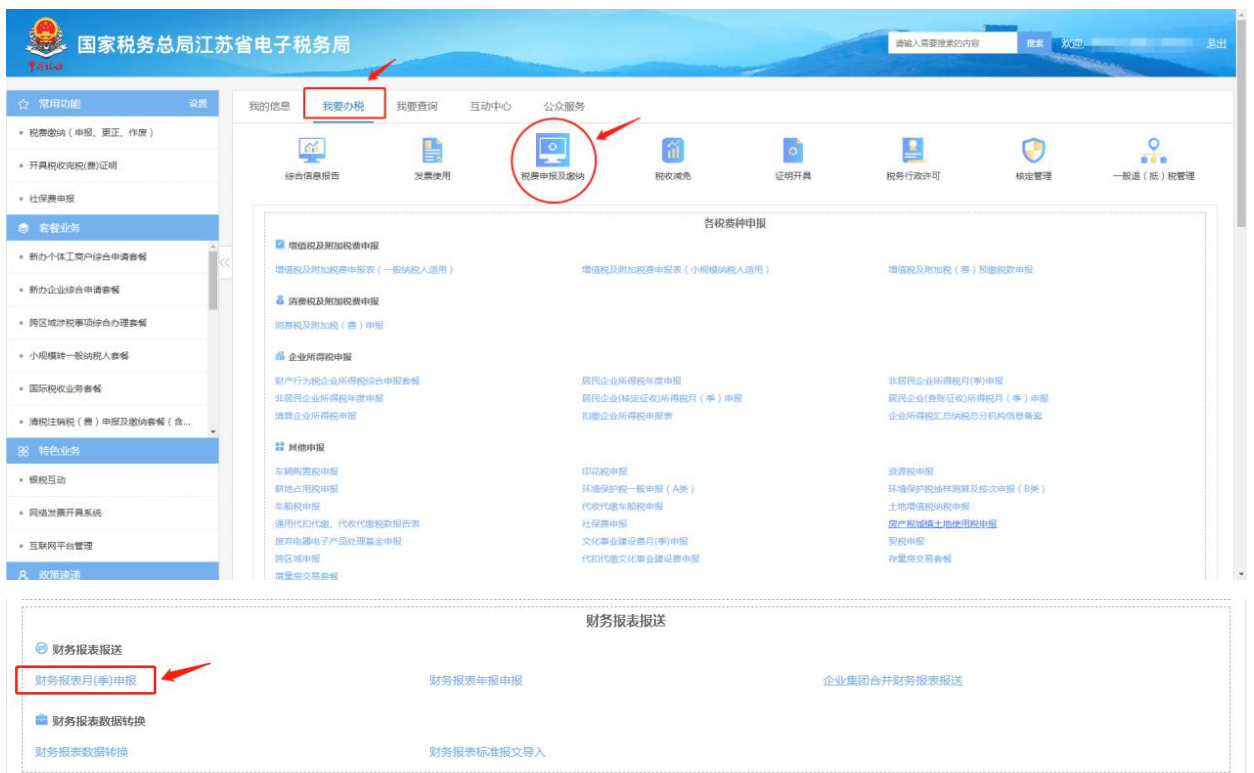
国家税务总局江苏省电子税务局

请输入需要搜索的内容 搜索 欢迎 退出

常用功能 设置
• 税费缴纳（申报、更正、作废）
• 开具税收完税(费)证明
• 社保费申报
套餐业务
• 新办个体工商户综合申请套餐
• 新办企业综合申请套餐
• 跨区域涉税事项综合办理套餐
• 小规模转一般纳税人套餐
• 国际税收业务套餐
• 清税注销税（费）申报及缴纳套餐（含...
特色业务
• 银税互动
• 网络发票开具系统
• 互联网平台管理
政策速递

我的信息 我要办税 我要查询 互动中心 公众服务

综合信息报告 发票使用 税费申报及缴纳 税收减免 证明开具 税务行政许可 核定管理 一般退（抵）税管理

各税费种申报

增值税及附加税费申报
增值税及附加税费申报表（一般纳税人适用） 增值税及附加税费申报表（小规模纳税人适用） 增值税及附加税（费）预缴税款申报

消费税及附加税费申报
消费税及附加税（费）申报

企业所得税申报
财产行为税企业所得税综合申报套餐 居民企业所得税年度申报 非居民企业所得税月(季)申报
非居民企业所得税年度申报 居民企业(核定征收)所得税月（季）申报 居民企业(查账征收)所得税月（季）申报
清算企业所得税申报 扣缴企业所得税报表 企业所得税汇总纳税总分机构信息备案

其他申报
车辆购置税申报 印花税申报 资源税申报
耕地占用税申报 环境保护税一般申报（A类） 环境保护税抽样测算及按次申报（B类）
车船税申报 代收代缴车船税申报 土地增值税纳税申报
通用代扣代缴、代收代缴税款报告表 社保费申报 房产税城镇土地使用税申报
废弃电器电子产品处理基金申报 文化事业建设费月(季)申报 契税申报
跨区域申报 代扣代缴文化事业建设费申报 存量房交易套餐
增量房交易套餐

财务报表报送

财务报表报送
财务报表月(季)申报 财务报表年报申报 企业集团合并财务报表报送

财务报表数据转换
财务报表数据转换 财务报表标准报文导入